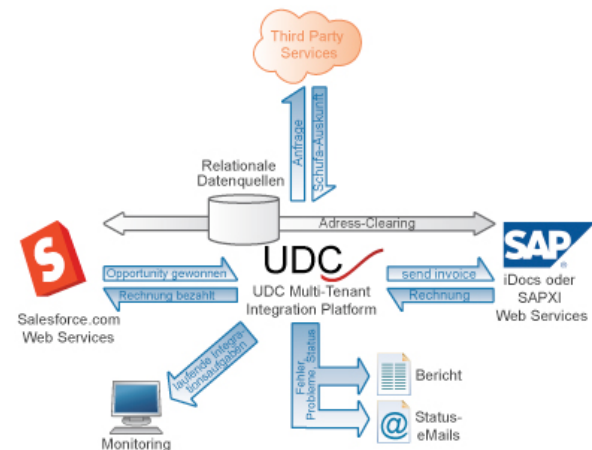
Third Party Services

Anfrage

Schufa-Auskunft

Relationale Datenquellen

Adress-Clearing

SAP

iDocs oder SAPXI Web Services

S

Salesforce.com Web Services

Opportunity gewonnen

Rechnung bezahlt

UDC

UDC Multi-Tenant Integration Platform

send invoice

Rechnung

laufende Integrationsaufgaben

Fehler, Probleme, Status

Bericht

@

Status-eMails

Monitoring